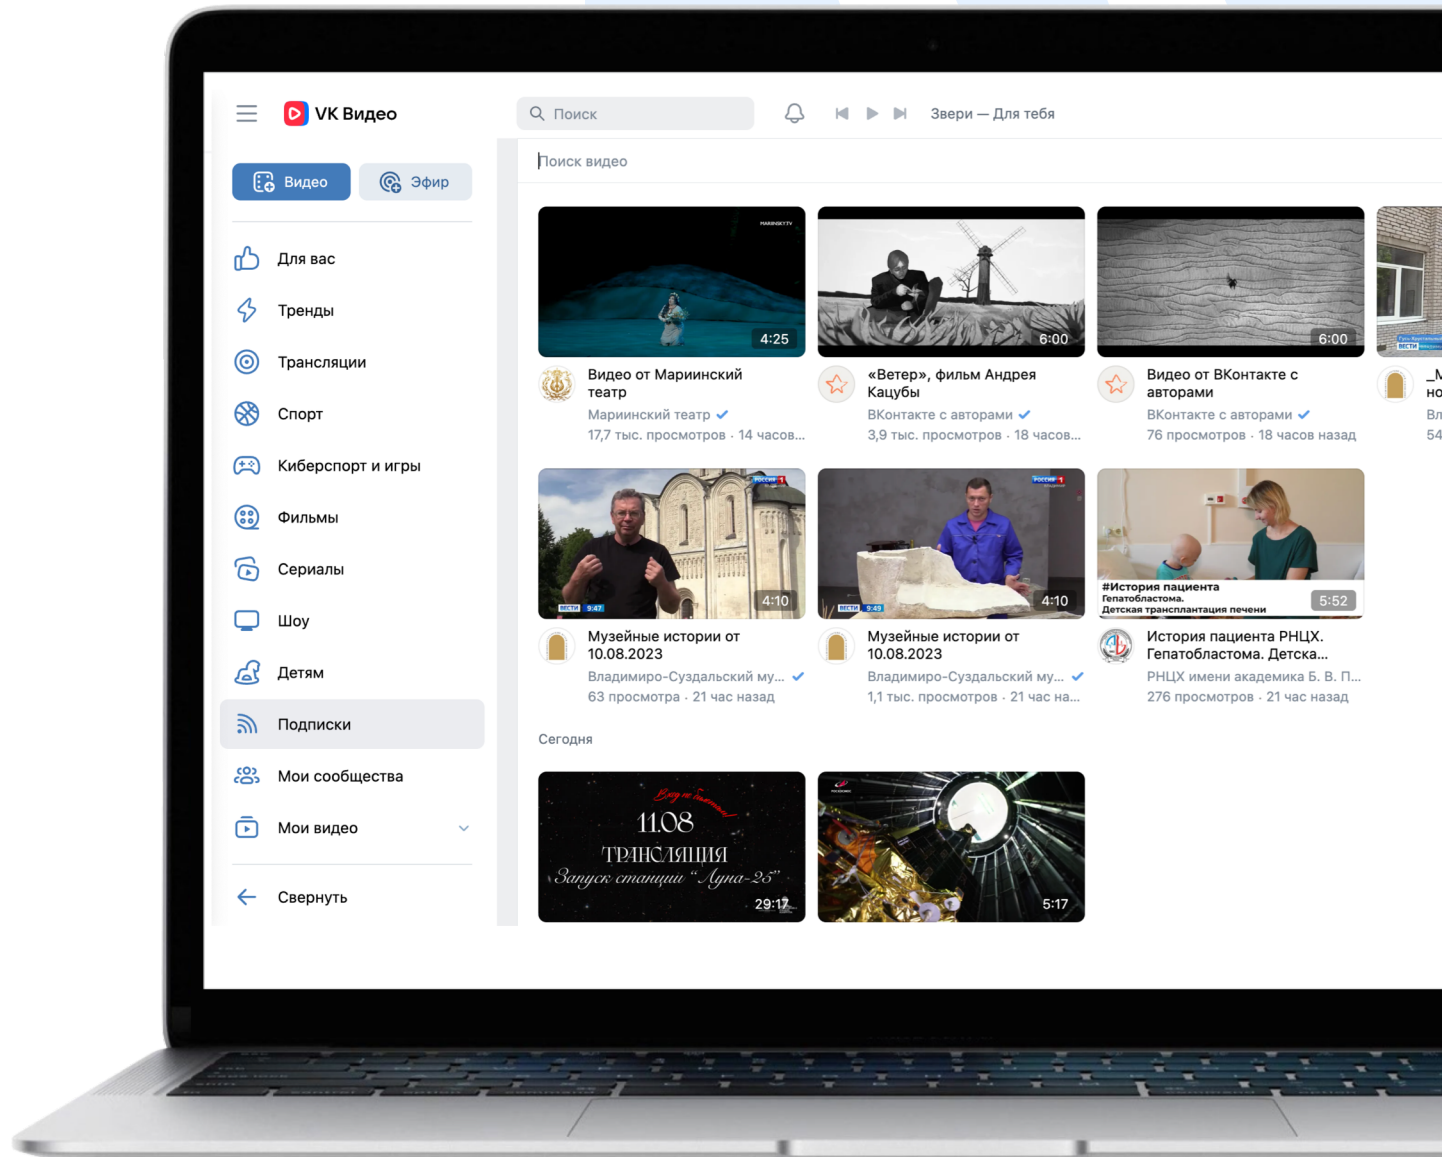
VK Видео

Поиск

Звери — Для тебя

Видео

Эфир

Для вас

Тренды

Трансляции

Спорт

Киберспорт и игры

Фильмы

Сериалы

Шоу

Детям

Подписки

Мои сообщества

Мои видео

Свернуть

Поиск видео

4:25
Видео от Мариинский театр
Мариинский театр
17,7 тыс. просмотров · 14 часов...

6:00
«Ветер», фильм Андрея Кацубы
ВКонтакте с авторами
3,9 тыс. просмотров · 18 часов...

6:00
Видео от ВКонтакте с авторами
ВКонтакте с авторами
76 просмотров · 18 часов назад

_М
но
Вл
54

4:10
Музейные истории от 10.08.2023
Владимиро-Суздальский му...
63 просмотра · 21 час назад

4:10
Музейные истории от 10.08.2023
Владимиро-Суздальский му...
1,1 тыс. просмотров · 21 час на...

#История пациента
Гепатобластома.
Детская трансплантация печени
5:52
История пациента РНЦХ. Гепатобластома. Детска...
РНЦХ имени академика Б. В. П...
276 просмотров · 21 час назад

Сегодня

11.08
ТРАНСЛЯЦИЯ
Запуск станции "Луна-25"
29:17

5:17